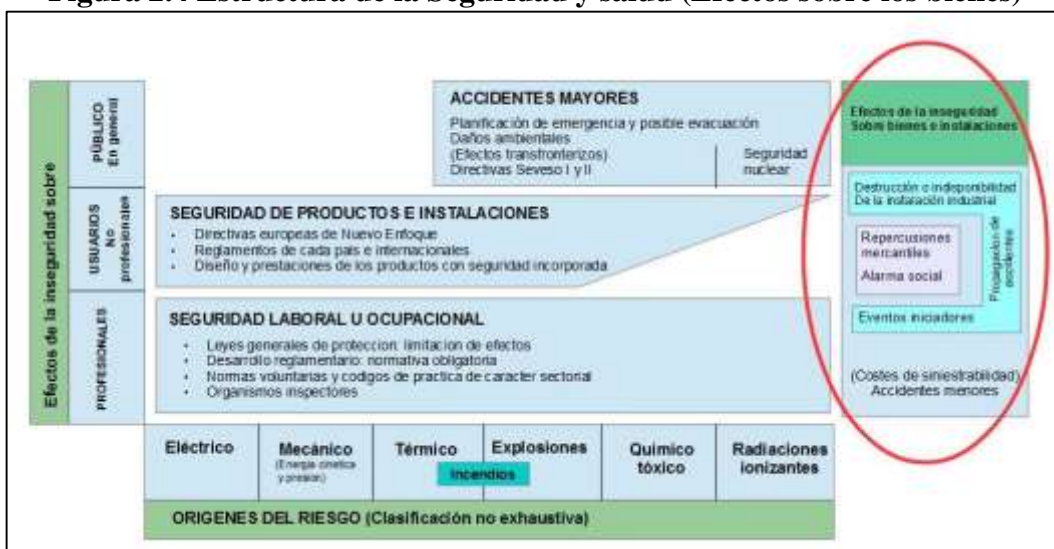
Figura 2. : Estructura de la Seguridad y salud (Efectos sobre los bienes)

Efectos de la inseguridad sobre

PÚBLICO En general

USUARIOS NO profesionales

PROFESIONALES

ACCIDENTES MAYORES
Planificación de emergencia y posible evacuación
Daños ambientales
(Efectos transfronterizos)
Directivas Seveso I y II

Seguridad nuclear

SEGURIDAD DE PRODUCTOS E INSTALACIONES
- Directivas europeas de Nuevo Enfoque
- Reglamentos de cada país e internacionales
- Diseño y prestaciones de los productos con seguridad incorporada

SEGURIDAD LABORAL U OCUPACIONAL
- Leyes generales de proteccion: limitacion de efectos
- Desarrollo reglamentario: normativa obligatoria
- Normas voluntarias y codigos de practica de caracter sectorial
- Organismos inspectores

Efectos de la inseguridad Sobre bienes e instalaciones

Destrucción o indisponibilidad De la instalación industrial

Repercusiones mercantiles

Alarma social

Propagación de accidentes

Eventos iniciadores

(Costes de siniestrabilidad)
Accidentes menores

| Eléctrico | Mecánico (Energía cinética y presión) | Térmico | Explosiones | Químico tóxico | Radiaciones ionizantes |
|---|---|---|---|---|---|

Incendios

ORIGENES DEL RIESGO (Clasificación no exhaustiva)